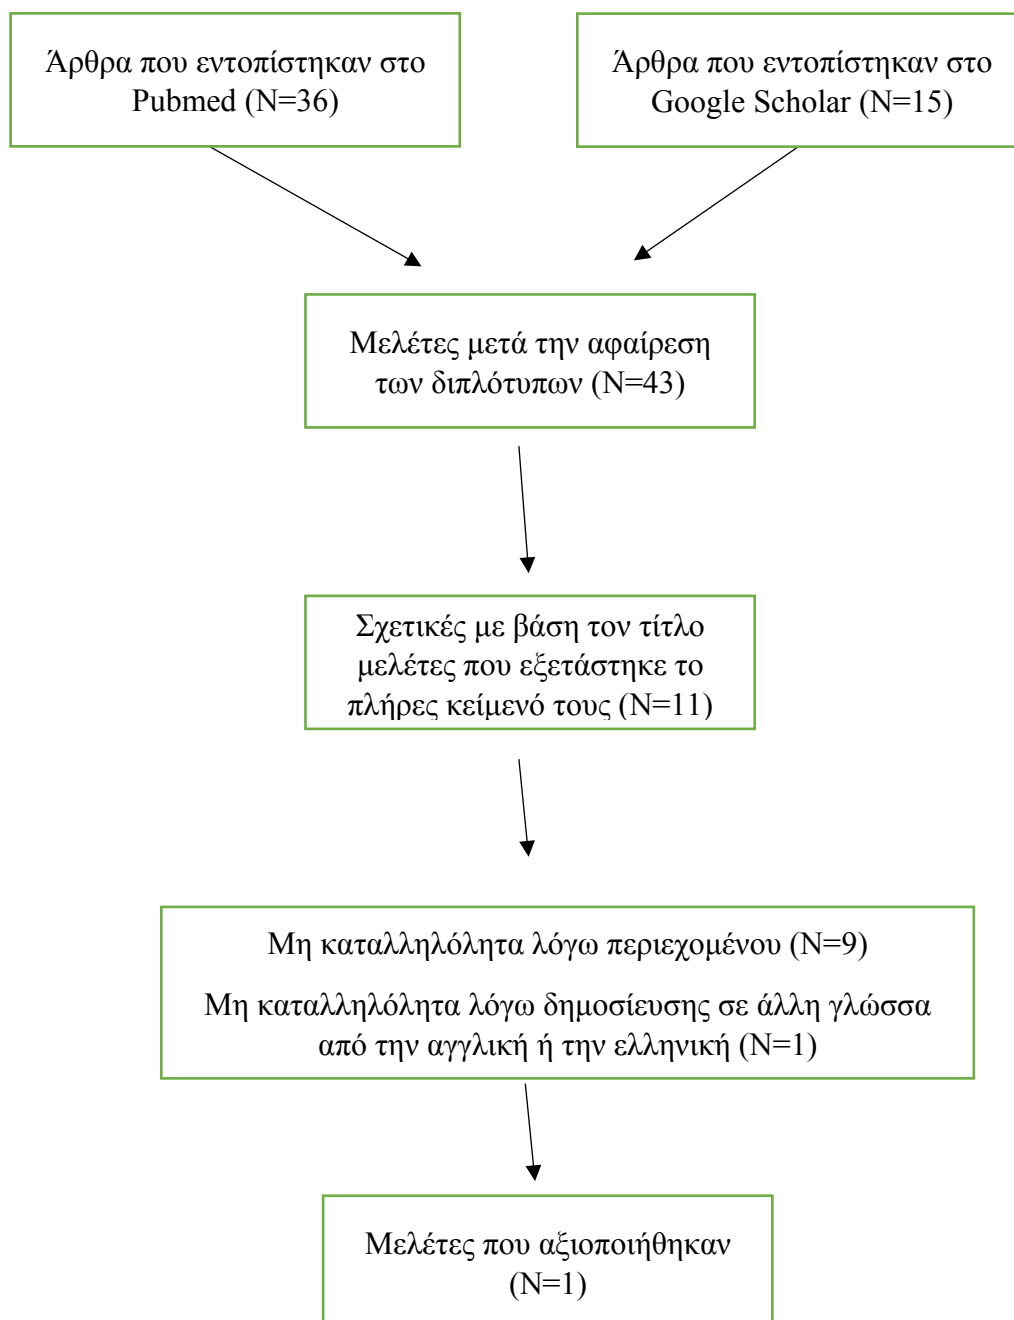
Άρθρα που εντοπίστηκαν στο Pubmed (N=36)

Άρθρα που εντοπίστηκαν στο Google Scholar (N=15)

Μελέτες μετά την αφαίρεση των διπλότυπων (N=43)

Σχετικές με βάση τον τίτλο μελέτες που εξετάστηκε το πλήρες κείμενό τους (N=11)

Μη καταλληλόλητα λόγω περιεχομένου (N=9)

Μη καταλληλόλητα λόγω δημοσίευσης σε άλλη γλώσσα από την αγγλική ή την ελληνική (N=1)

Μελέτες που αξιοποιήθηκαν (N=1)